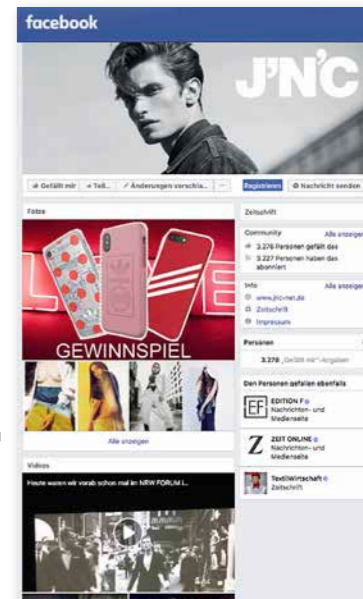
facebook

J'N'C

Gefällt mir | Teil... | Änderungen vorschla... | ... | Registrieren | Nachricht senden

Fotos

GEWINNSPIEL

Alle anzeigen

Videos

Heute waren wir vorab schon mal im NRW FORUM i...

Zeitschrift

Community | Alle anzeigen

3.276 Personen gefällt das

3.227 Personen haben das abonniert

Info | Alle anzeigen

www.jnc-net.de

Zeitschrift

Impressum

Personen

3.276 „Gefällt mir"-Angaben

Den Personen gefallen ebenfalls

EF EDITION F Nachrichten- und Medienseite

Z ZEIT ONLINE Nachrichten- und Medienseite

TextilWirtschaft Zeitschrift